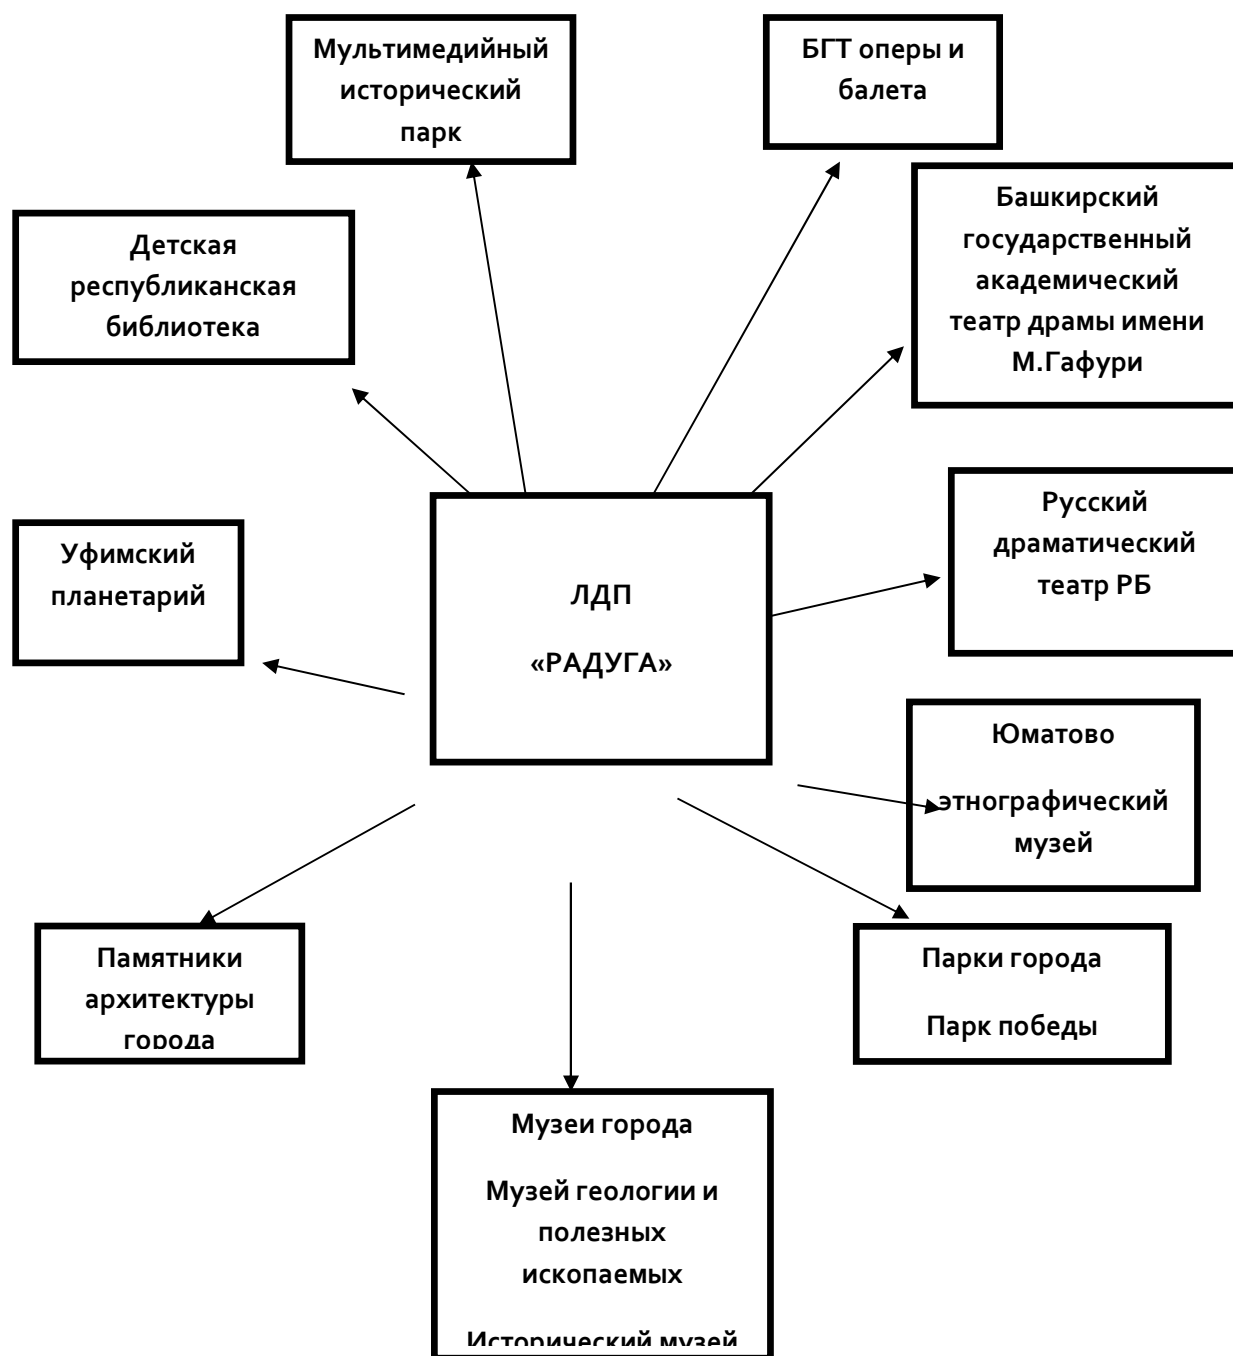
Мультимедийный исторический парк

БГТ оперы и балета

Детская республиканская библиотека

Башкирский государственный академический театр драмы имени М.Гафури

ЛДП

«РАДУГА»

Русский драматический театр РБ

Уфимский планетарий

Юматово

этнографический музей

Памятники архитектуры города

Парки города

Парк победы

Музеи города

Музей геологии и полезных ископаемых

Исторический музей